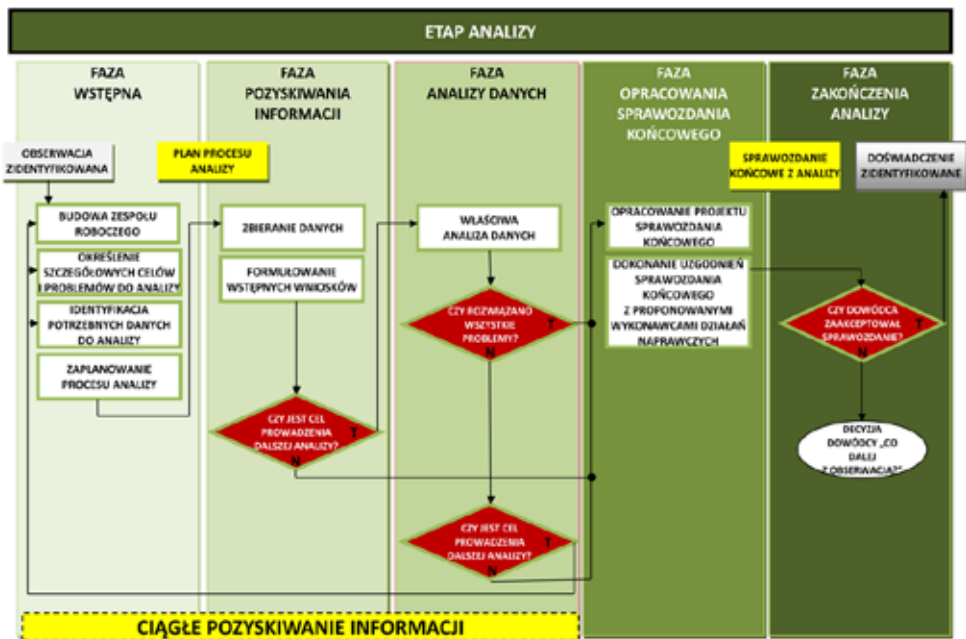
ETAP ANALIZY

FAZA WSTĘPNA

FAZA POZYSKIWANIA INFORMACJI

FAZA ANALIZY DANYCH

FAZA OPRACOWANIA SPRAWOZDANIA KOŃCOWEGO

FAZA ZAKOŃCZENIA ANALIZY

OBSERWACJA ZIDENTYFIKOWANA

PLAN PROCESU ANALIZY

SPRAWOZDANIE KOŃCOWE Z ANALIZY

DOŚWIADCZENIE ZIDENTYFIKOWANE

BUDOWA ZESPOŁU ROBOCZEGO

OKREŚLENIE SZCZEGÓŁOWYCH CELÓW I PROBLEMÓW DO ANALIZY

IDENTYFIKACJA POTRZEBNYCH DANYCH DO ANALIZY

ZAPLANOWANIE PROCESU ANALIZY

ZBIERANIE DANYCH

FORMUŁOWANIE WSTĘPNYCH WNIOSKÓW

CZY JEST CEL PROWADZENIA DALSZEJ ANALIZY?

T

N

WŁAŚCIWA ANALIZA DANYCH

CZY ROZWIĄZANO WSZYSTKIE PROBLEMY?

T

N

CZY JEST CEL PROWADZENIA DALSZEJ ANALIZY?

T

N

OPRACOWANIE PROJEKTU SPRAWOZDANIA KOŃCOWEGO

DOKONANIE UZGODNIEŃ SPRAWOZDANIA KOŃCOWEGO Z PROPONOWANYMI WYKONAWCAMI DZIAŁAŃ NAPRAWCZYCH

CZY DOWÓDCA ZAAKCEPTOWAŁ SPRAWOZDANIE?

T

N

DECYZJA DOWÓDCY „CO DALEJ Z OBSERWACJĄ?"

CIĄGŁE POZYSKIWANIE INFORMACJI